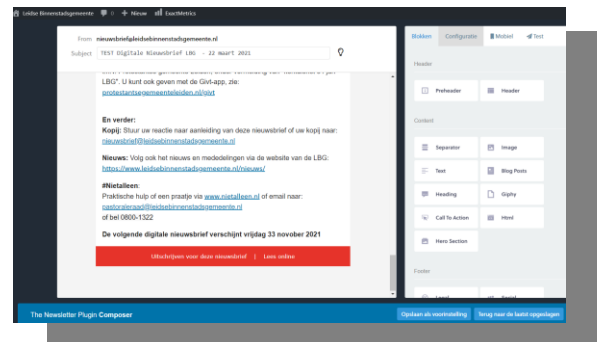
Leidse Binnenstadsgemeente 0 + Nieuw ExactMetrics

From nieuwsbrief@leidsebinnenstadsgemeente.nl

Subject TEST Digitale Nieuwsbrief LBG - 22 maart 2021

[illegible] LBG". U kunt ook geven met de Givt-app, zie: protestantsegemeenteleiden.nl/givt

En verder:
Kopij: Stuur uw reactie naar aanleiding van deze nieuwsbrief of uw kopij naar: nieuwsbrief@leidsebinnenstadsgemeente.nl

Nieuws: Volg ook het nieuws en mededelingen via de website van de LBG: https://www.leidsebinnenstadsgemeente.nl/nieuws/

#Nietalleen:
Praktische hulp of een praatje via www.nietalleen.nl of email naar: pastoraleraad@leidsebinnenstadsgemeente.nl of bel 0800-1322

De volgende digitale nieuwsbrief verschijnt vrijdag 33 november 2021

Uitschrijven voor deze nieuwsbrief | Lees online

Blokken Configuratie Mobiel Test

Header

Preheader Header

Content

Separator Image

Text Blog Posts

Heading Giphy

Call To Action Html

Hero Section

Footer

The Newsletter Plugin Composer

Opslaan als voorstelling Terug naar de laatst opgeslagen